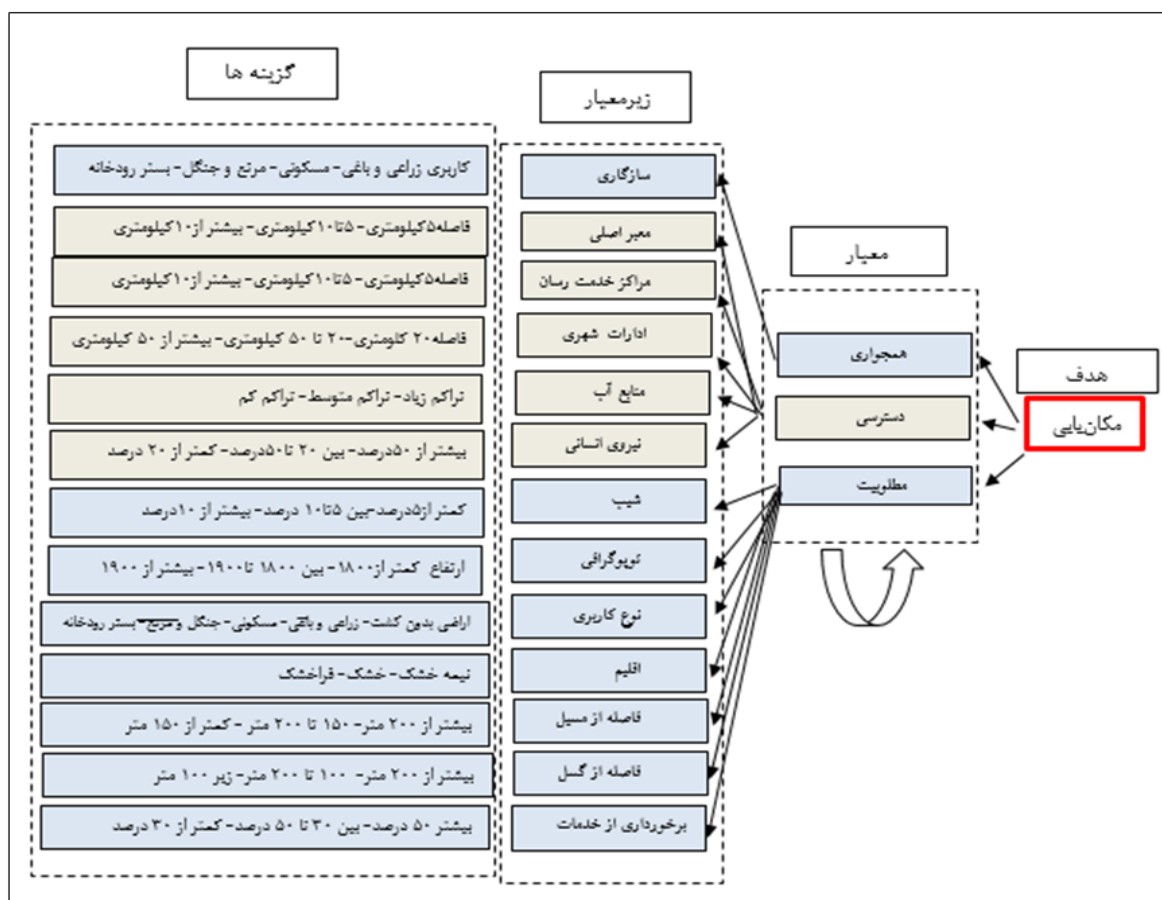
گزینه ها

زیرمعیار

معیار

هدف

مکان‌یابی

همجواری

دسترسی

مطلوبیت

سازگاری

معبر اصلی

مراکز خدمت رسان

ادارات شهری

منابع آب

نیروی انسانی

شیب

توپوگرافی

نوع کاربری

اقلیم

فاصله از مسیل

فاصله از گسل

برخورداری از خدمات

کاربری زراعی و باغی- مسکونی- مرتع و جنگل- بستر رودخانه

فاصله۵کیلومتری- ۵تا۱۰کیلومتری- بیشتر از۱۰کیلومتری

فاصله۵کیلومتری- ۵تا۱۰کیلومتری- بیشتر از۱۰کیلومتری

فاصله۲۰ کلومتری-۲۰ تا ۵۰ کیلومتری- بیشتر از ۵۰ کیلومتری

تراکم زیاد- تراکم متوسط- تراکم کم

بیشتر از ۵۰درصد- بین ۲۰ تا۵۰درصد- کمتر از ۲۰ درصد

کمتر از۵درصد-بین ۵تا۱۰ درصد- بیشتر از ۱۰درصد

ارتفاع کمتر از۱۸۰۰- بین ۱۸۰۰ تا۱۹۰۰- بیشتر از ۱۹۰۰

اراضی بدون کشت- زراعی و باغی- مسکونی- جنگل و مرتع- بستر رودخانه

نیمه خشک- خشک- فراخشک

بیشتر از ۲۰۰ متر- ۱۵۰ تا ۲۰۰ متر - کمتر از ۱۵۰ متر

بیشتر از ۲۰۰ متر- ۱۰۰ تا ۲۰۰ متر- زیر ۱۰۰ متر

بیشتر ۵۰ درصد- بین ۳۰ تا ۵۰ درصد- کمتر از ۳۰ درصد